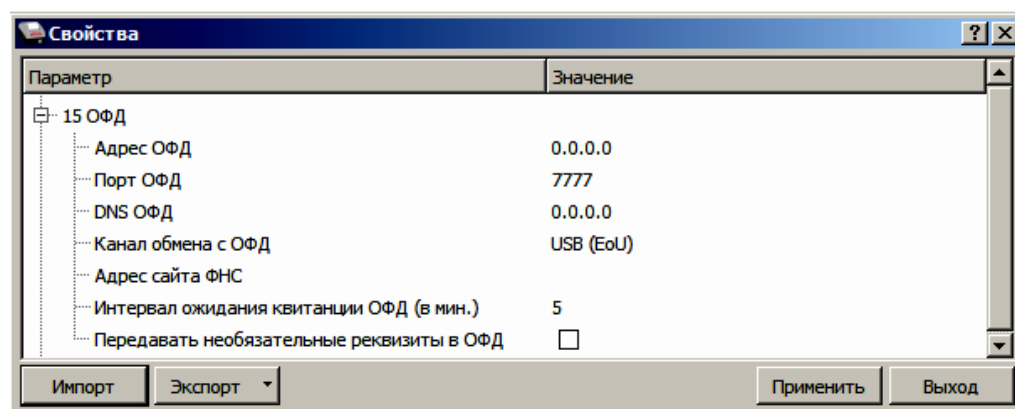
Свойства

? X

| Параметр | Значение |
|---|---|
| 15 ОФД | |
| Адрес ОФД | 0.0.0.0 |
| Порт ОФД | 7777 |
| DNS ОФД | 0.0.0.0 |
| Канал обмена с ОФД | USB (EoU) |
| Адрес сайта ФНС | |
| Интервал ожидания квитанции ОФД (в мин.) | 5 |
| Передавать необязательные реквизиты в ОФД | ☐ |

Импорт Экспорт Применить Выход